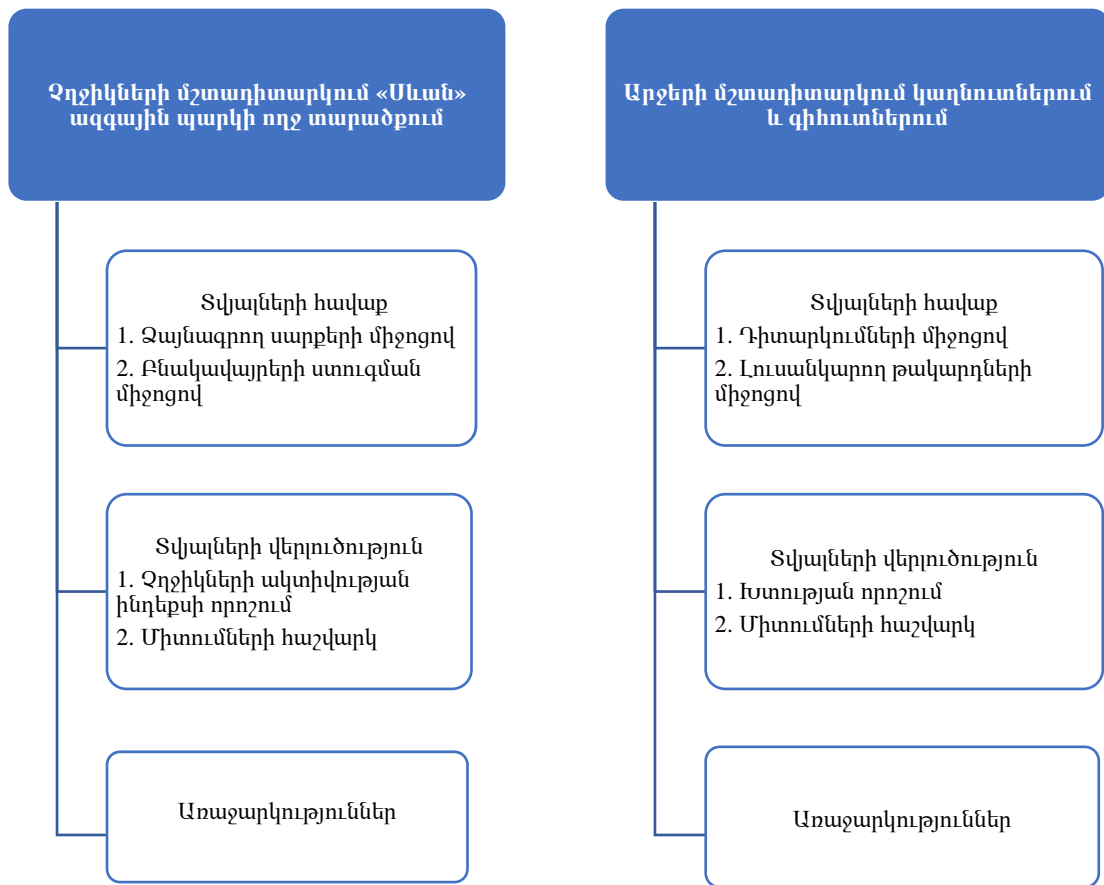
Չղջիկների մշտադիտարկում «Սևան» ազգային պարկի ողջ տարածքում

Տվյալների հավաք
1. Ձայնագրող սարքերի միջոցով
2. Բնակավայրերի ստուգման միջոցով

Տվյալների վերլուծություն
1. Չղջիկների ակտիվության ինդեքսի որոշում
2. Միտումների հաշվարկ

Առաջարկություններ

Արջերի մշտադիտարկում կաղնուտներում և գիհուտներում

Տվյալների հավաք
1. Դիտարկումների միջոցով
2. Լուսանկարող թակարդների միջոցով

Տվյալների վերլուծություն
1. Խտության որոշում
2. Միտումների հաշվարկ

Առաջարկություններ